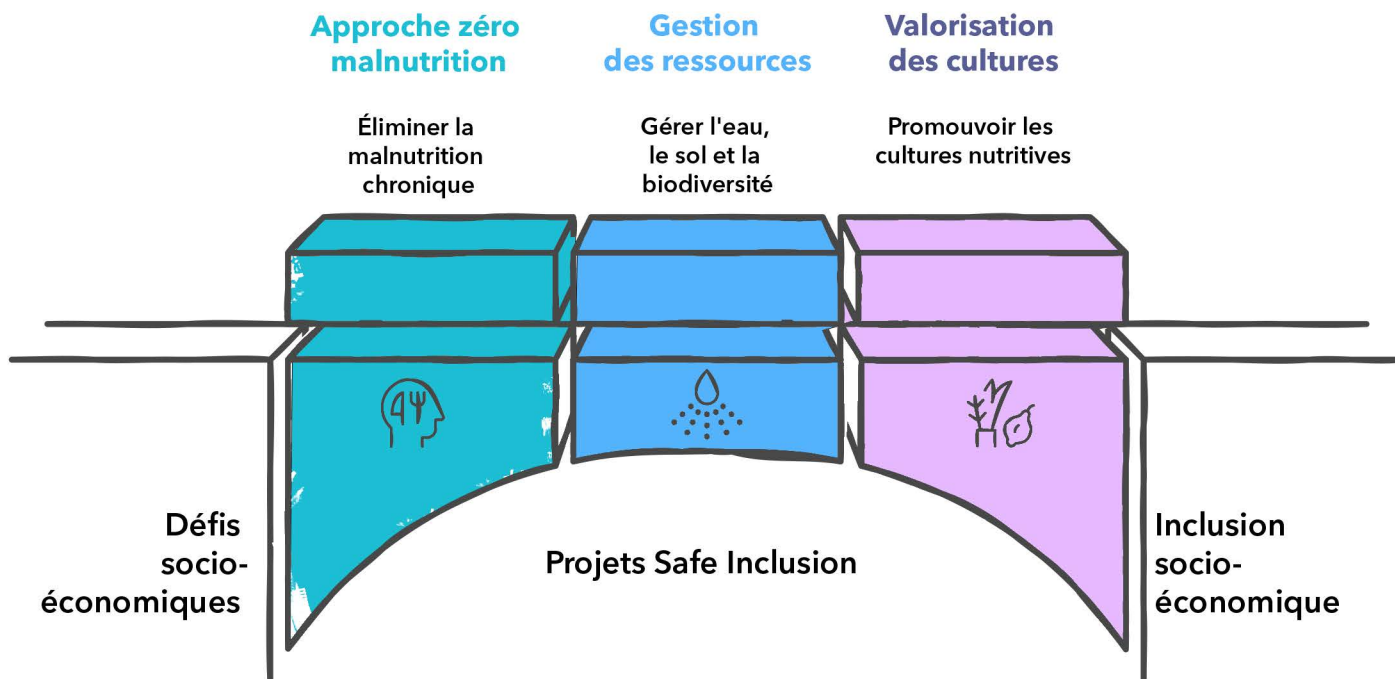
Approche zéro malnutrition

Gestion des ressources

Valorisation des cultures

Éliminer la malnutrition chronique

Gérer l'eau, le sol et la biodiversité

Promouvoir les cultures nutritives

Défis socio-économiques

Projets Safe Inclusion

Inclusion socio-économique